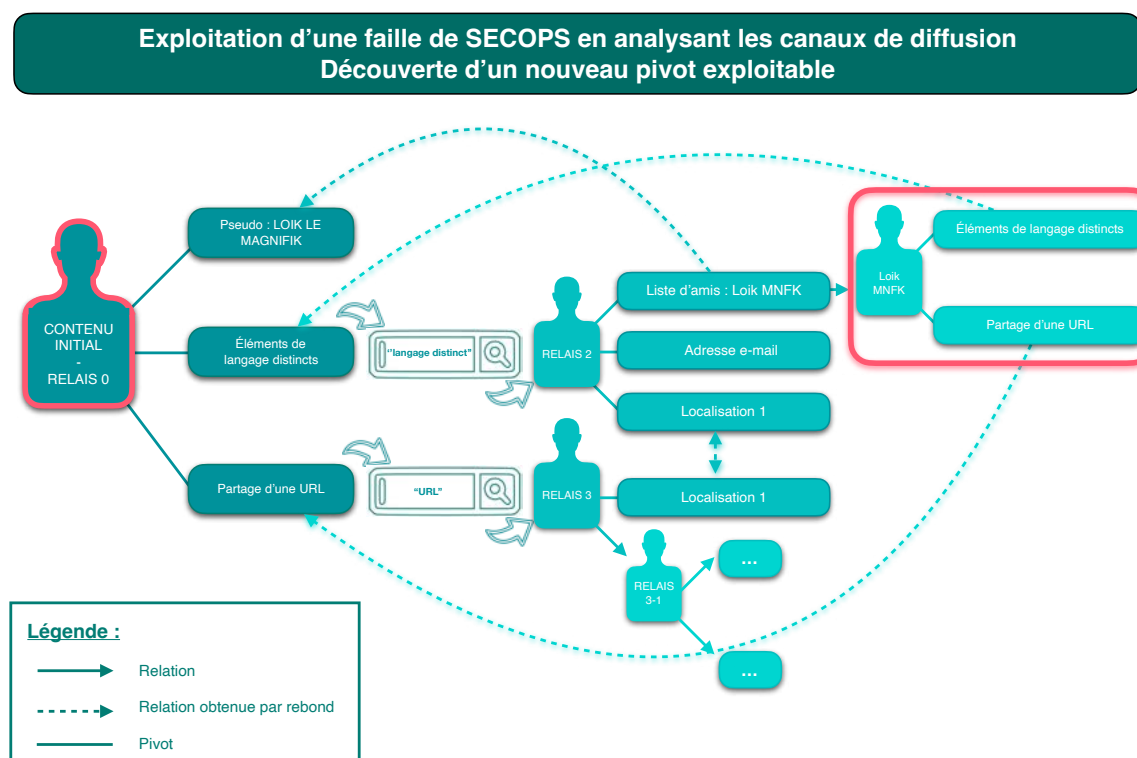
Exploitation d'une faille de SECOPS en analysant les canaux de diffusion
Découverte d'un nouveau pivot exploitable

CONTENU INITIAL - RELAIS 0

Pseudo : LOIK LE MAGNIFIK

Éléments de langage distincts

Partage d'une URL

"langage distinct"

"URL"

RELAIS 2

RELAIS 3

RELAIS 3-1

Liste d'amis : Loik MNFK

Adresse e-mail

Localisation 1

Localisation 1

...

...

Loik MNFK

Éléments de langage distincts

Partage d'une URL

Légende :

Relation

Relation obtenue par rebond

Pivot